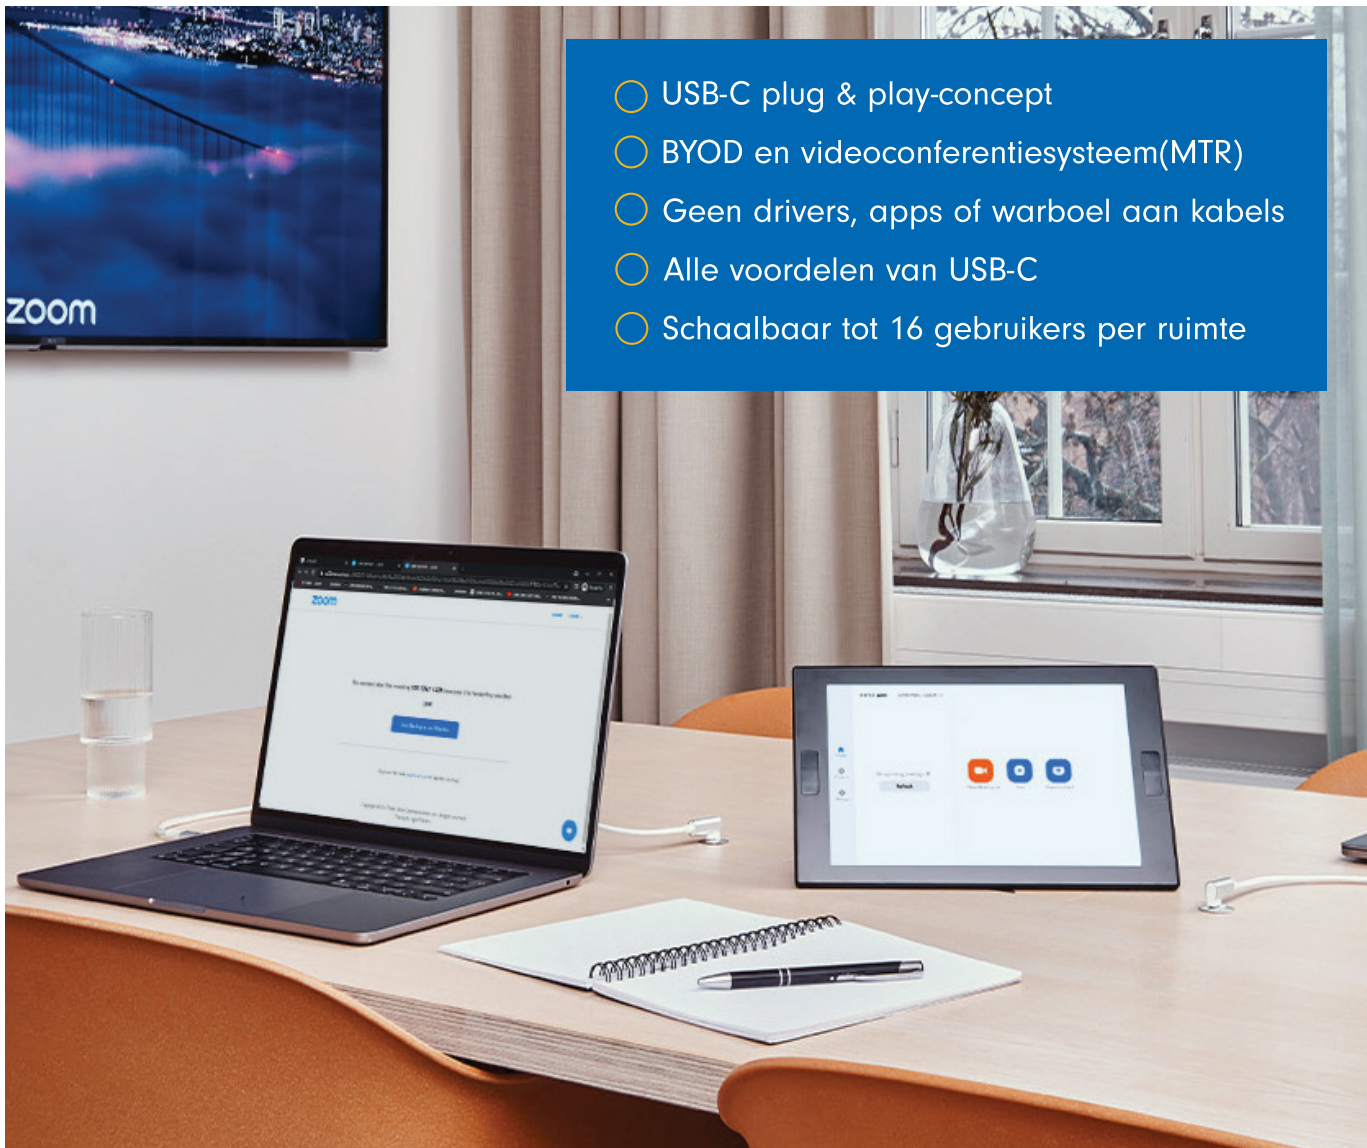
zoom

◯ USB-C plug & play-concept
◯ BYOD en videoconferentiesysteem(MTR)
◯ Geen drivers, apps of warboel aan kabels
◯ Alle voordelen van USB-C
◯ Schaalbaar tot 16 gebruikers per ruimte

zoom

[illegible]

Refresh